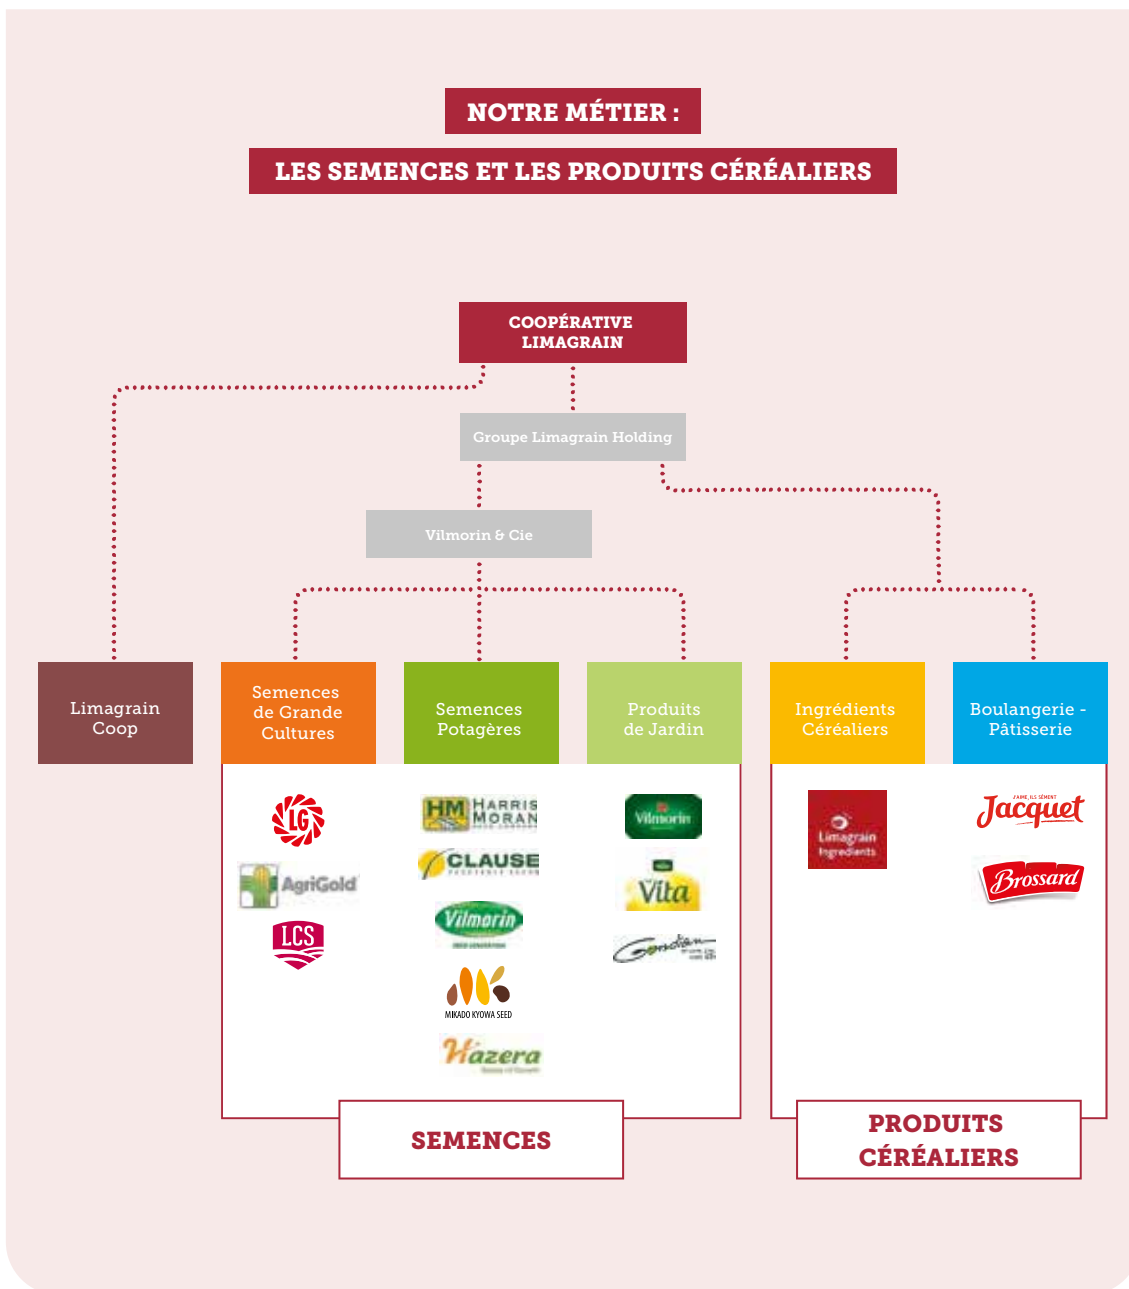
NOTRE MÉTIER :

LES SEMENCES ET LES PRODUITS CÉRÉALIERS

COOPÉRATIVE LIMAGRAIN

Groupe Limagrain Holding

Vilmorin & Cie

Limagrain Coop

Semences de Grande Cultures

Semences Potagères

Produits de Jardin

Ingrédients Céréaliers

Boulangerie - Pâtisserie

LG

AgriGold

LCS

HM HARRIS MORAN

CLAUSE

Vilmorin

MIKADO KYOWA SEED

Hazera

Vilmorin

Vita

Gondian

Limagrain Ingredients

J'AIME, ILS SÈMENT

Jacquet

Brossard

SEMENCES

PRODUITS CÉRÉALIERS